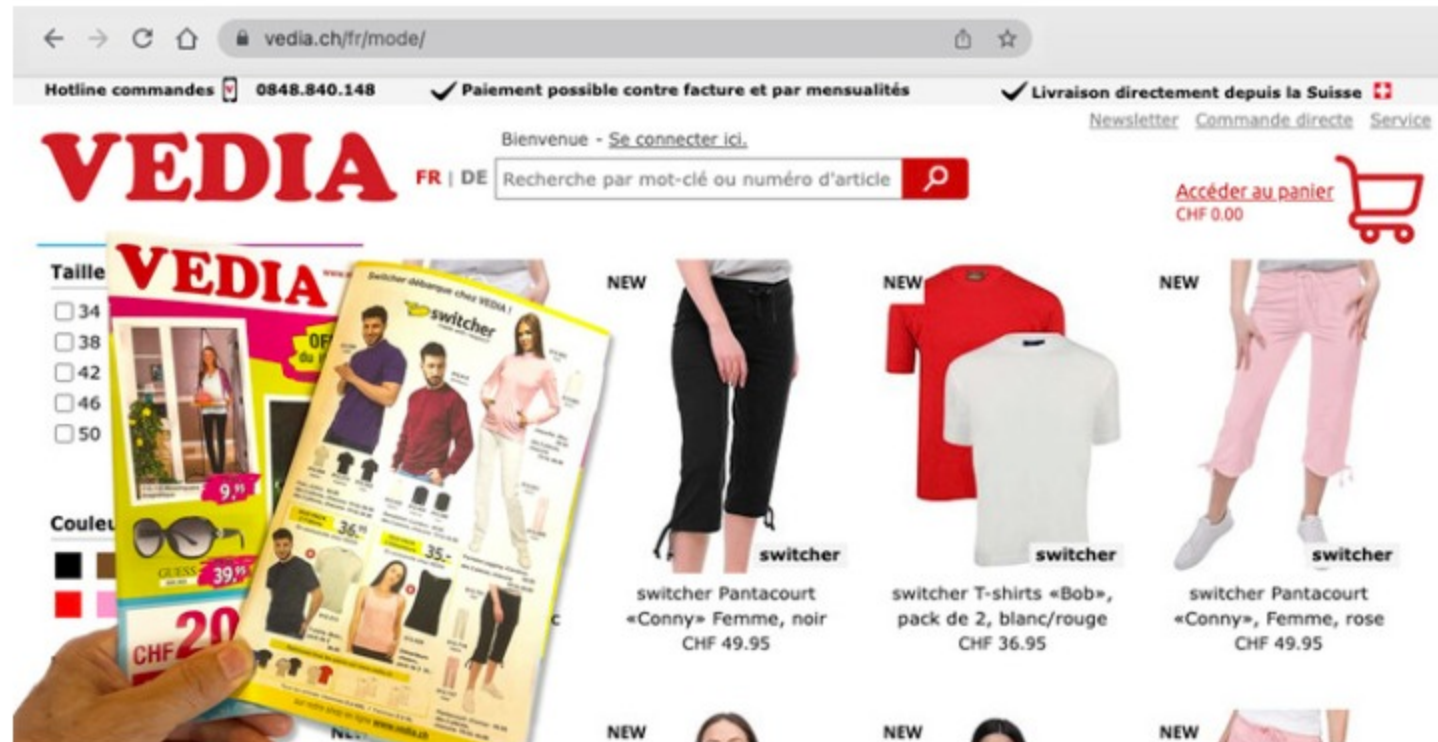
vedia.ch/fr/mode/

Hotline commandes 0848.840.148 ✓ Paiement possible contre facture et par mensualités ✓ Livraison directement depuis la Suisse

Bienvenue - Se connecter ici.

Newsletter Commande directe Service

VEDIA

FR | DE

Recherche par mot-clé ou numéro d'article

Accéder au panier
CHF 0.00

Taille

34
38
42
46
50

Couleu

VEDIA

Switcher débarque chez VEDIA !

switcher

9.95

39.95

36.95

35.-

CHF 20

www.vedia.ch

NEW

switcher

switcher Pantacourt «Conny» Femme, noir
CHF 49.95

NEW

switcher

switcher T-shirts «Bob», pack de 2, blanc/rouge
CHF 36.95

NEW

switcher

switcher Pantacourt «Conny», Femme, rose
CHF 49.95

NEW

NEW

NEW